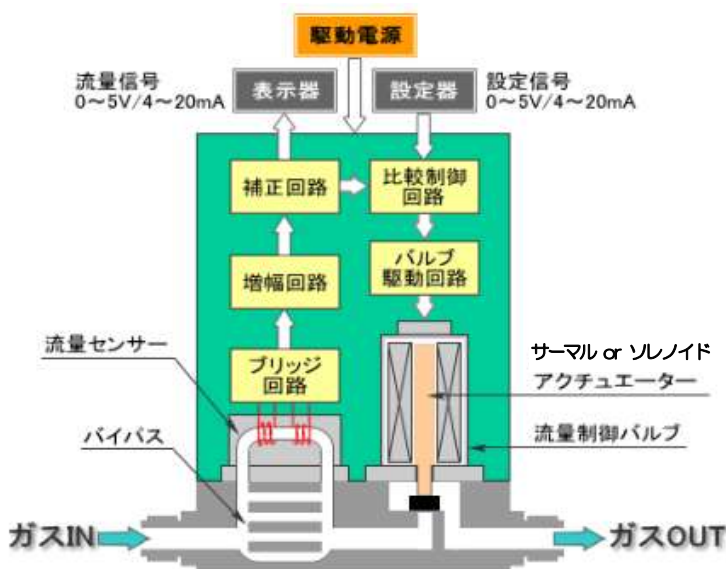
駆動電源

流量信号
0～5V/4～20mA

表示器

設定器

設定信号
0～5V/4～20mA

補正回路

比較制御回路

バルブ駆動回路

増幅回路

流量センサー

ブリッジ回路

サーマル or ソレノイド
アクチュエーター

バイパス

流量制御バルブ

ガスIN

ガスOUT